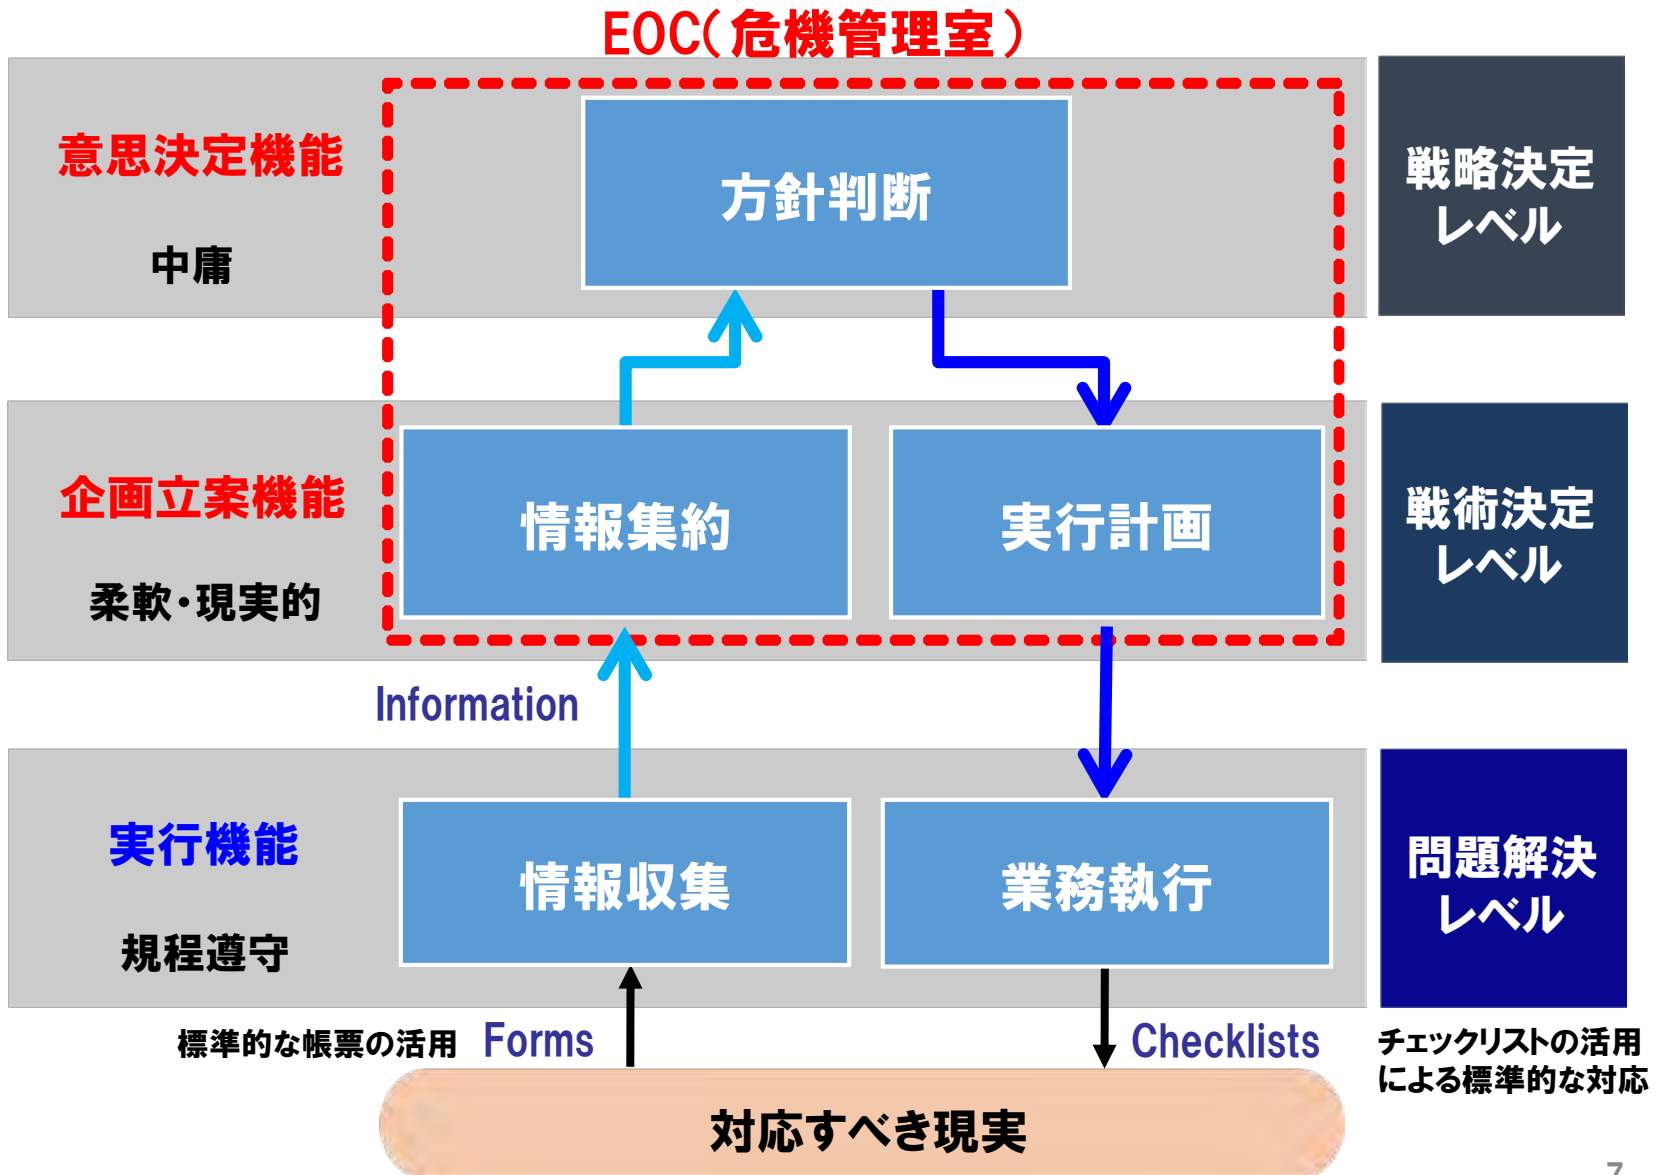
EOC(危機管理室)

意思決定機能

中庸

方針判断

戦略決定レベル

企画立案機能

柔軟・現実的

情報集約

実行計画

戦術決定レベル

Information

実行機能

規程遵守

情報収集

業務執行

問題解決レベル

標準的な帳票の活用 Forms

Checklists

チェックリストの活用による標準的な対応

対応すべき現実

7